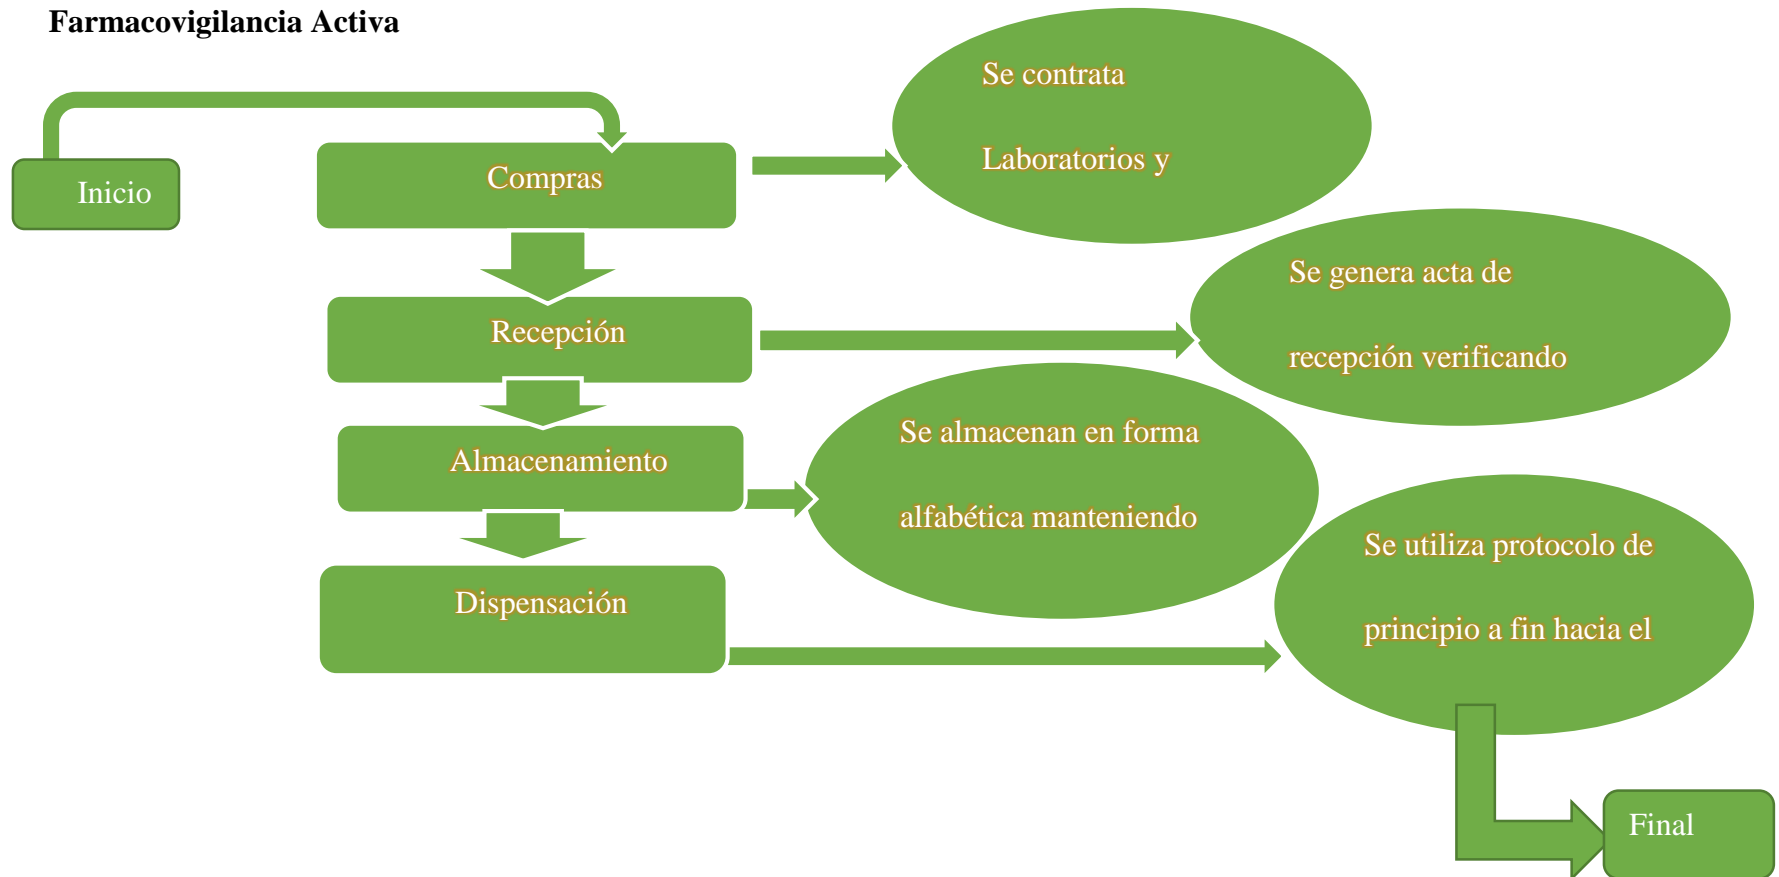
Farmacovigilancia Activa

Inicio

Compras

Se contrata

Laboratorios y

Recepción

Se genera acta de

recepción verificando

Almacenamiento

Se almacenan en forma

alfabética manteniendo

Dispensación

Se utiliza protocolo de

principio a fin hacia el

Final